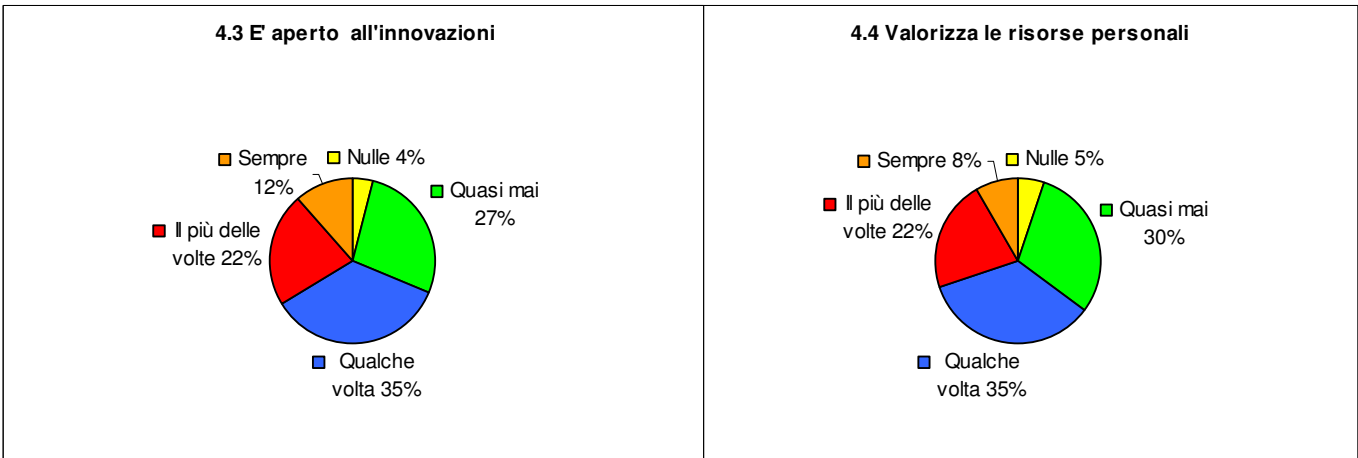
4.3 E' aperto all'innovazioni

Sempre 12%
Nulle 4%
Quasi mai 27%
Il più delle volte 22%
Qualche volta 35%

4.4 Valorizza le risorse personali

Sempre 8%
Nulle 5%
Il più delle volte 22%
Quasi mai 30%
Qualche volta 35%